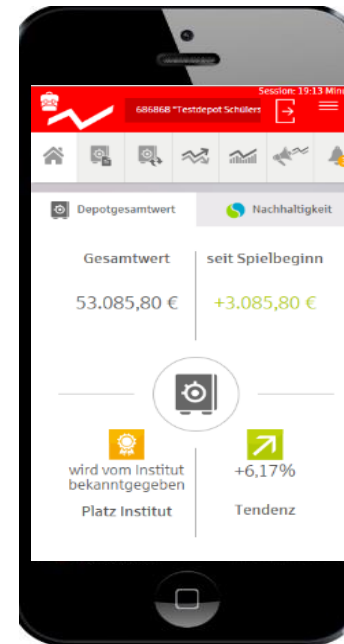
Session: 19:13 Min

686868 "Testdepot Schülers

Depotgesamtwert

Nachhaltigkeit

Gesamtwert

seit Spielbeginn

53.085,80 €

+3.085,80 €

wird vom Institut bekanntgegeben

Platz Institut

+6,17%

Tendenz